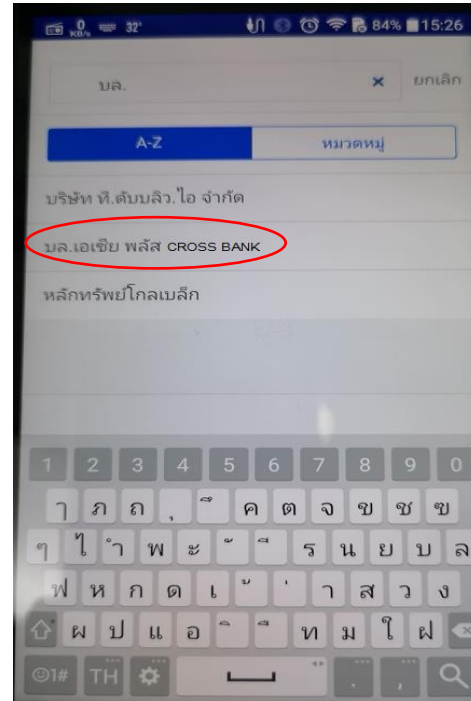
0 KB/s 32° 84% 15:26

บล. × ยกเลิก

A-Z หมวดหมู่

บริษัท ที.ดับบลิว.ไอ จำกัด

บล.เอเซีย พลัส CROSS BANK

หลักทรัพย์โกลเบล็ก

1 2 3 4 5 6 7 8 9 0

ๅ ภ ถ ุ ึ ค ต จ ข ช ฃ

ๆ ไ ำ พ ะ ั ี ร น ย บ ล

ฟ ห ก ด เ ้ ่ า ส ว ง

ผ ป แ อ ิ ื ท ม ใ ฝ

@1# TH